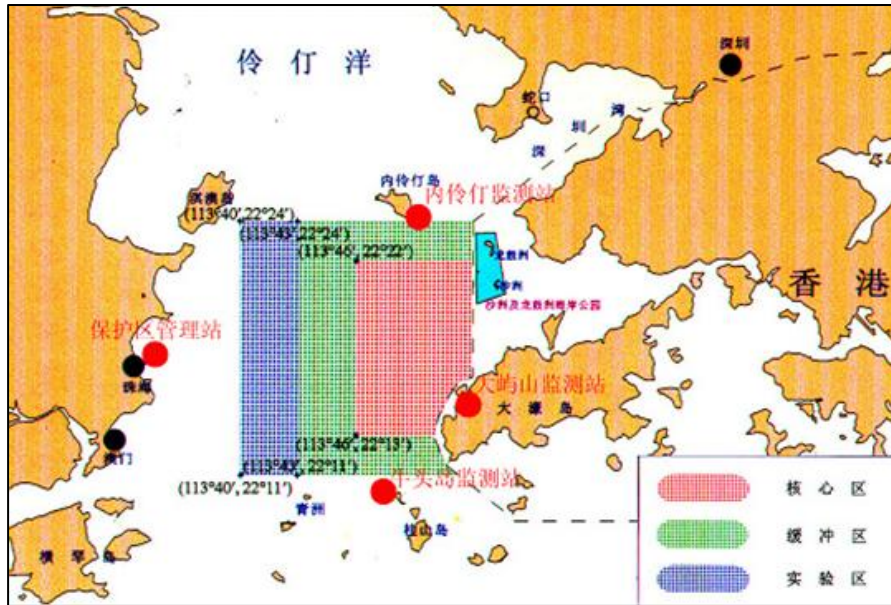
伶 仃 洋

深圳

蛇口

深 圳 湾

深

内伶仃岛

内伶仃监测站

淇澳岛

(113°40′, 22°24′)

(113°43′, 22°24′)

(113°46′, 22°22′)

龙鼓洲

沙洲

沙洲及龙鼓洲海岸公园

香 港

保护区管理站

珠海

大屿山监测站

大 濠 岛

澳门

(113°46′, 22°13′)

(113°43′, 22°11′)

(113°40′, 22°11′)

牛头岛监测站

青洲

桂山岛

横 琴 岛

核 心 区

缓 冲 区

实 验 区